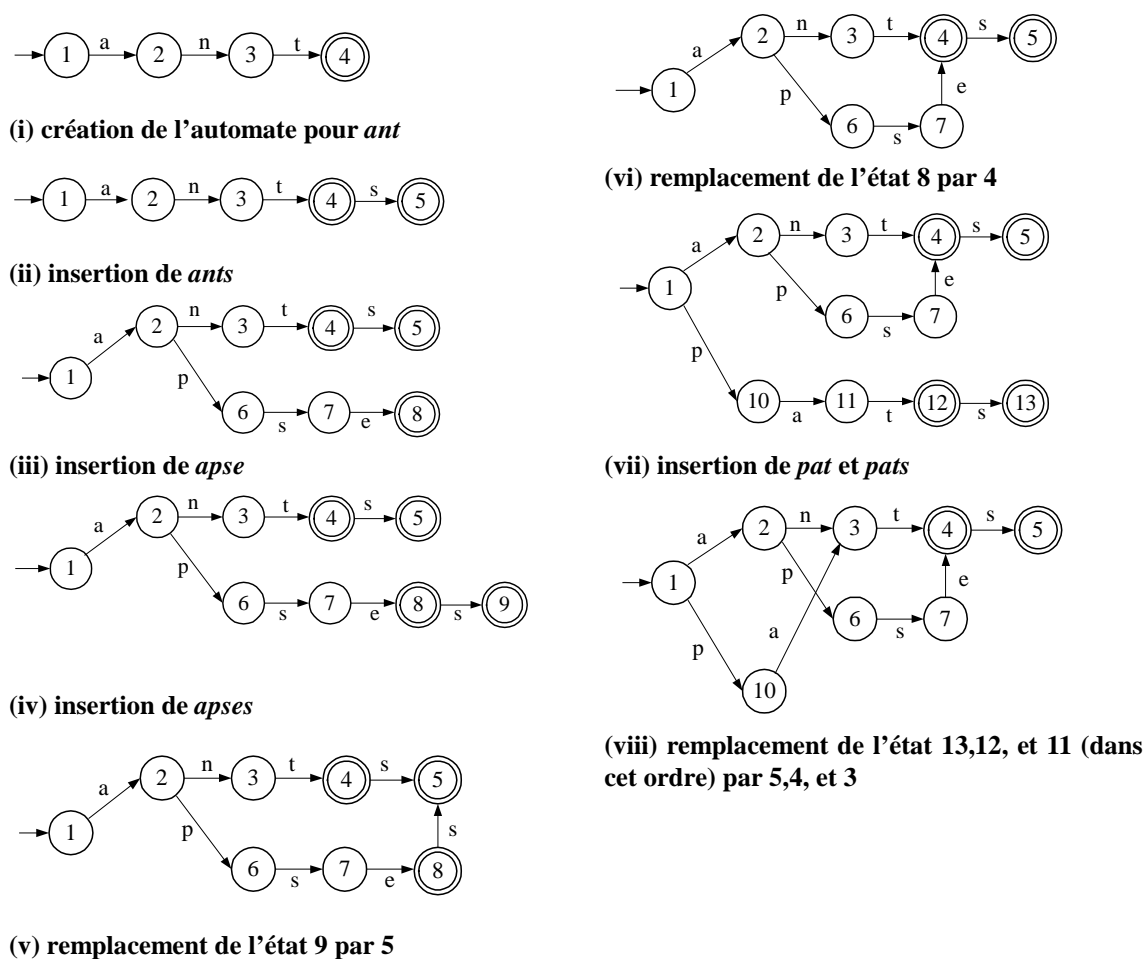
1 a 2 n 3 t 4

**(i) création de l'automate pour *ant***

1 a 2 n 3 t 4 s 5

**(ii) insertion de *ants***

1 a 2 n 3 t 4 s 5 p 6 s 7 e 8

**(iii) insertion de *apse***

1 a 2 n 3 t 4 s 5 p 6 s 7 e 8 s 9

**(iv) insertion de *apses***

1 a 2 n 3 t 4 s 5 p 6 s 7 e 8 s

**(v) remplacement de l'état 9 par 5**

1 a 2 n 3 t 4 s 5 p 6 s 7 e

**(vi) remplacement de l'état 8 par 4**

1 a 2 n 3 t 4 s 5 p 6 s 7 e p 10 a 11 t 12 s 13

**(vii) insertion de *pat* et *pats***

1 a 2 n 3 t 4 s 5 p 6 s 7 e a p 10

**(viii) remplacement de l'état 13,12, et 11 (dans cet ordre) par 5,4, et 3**